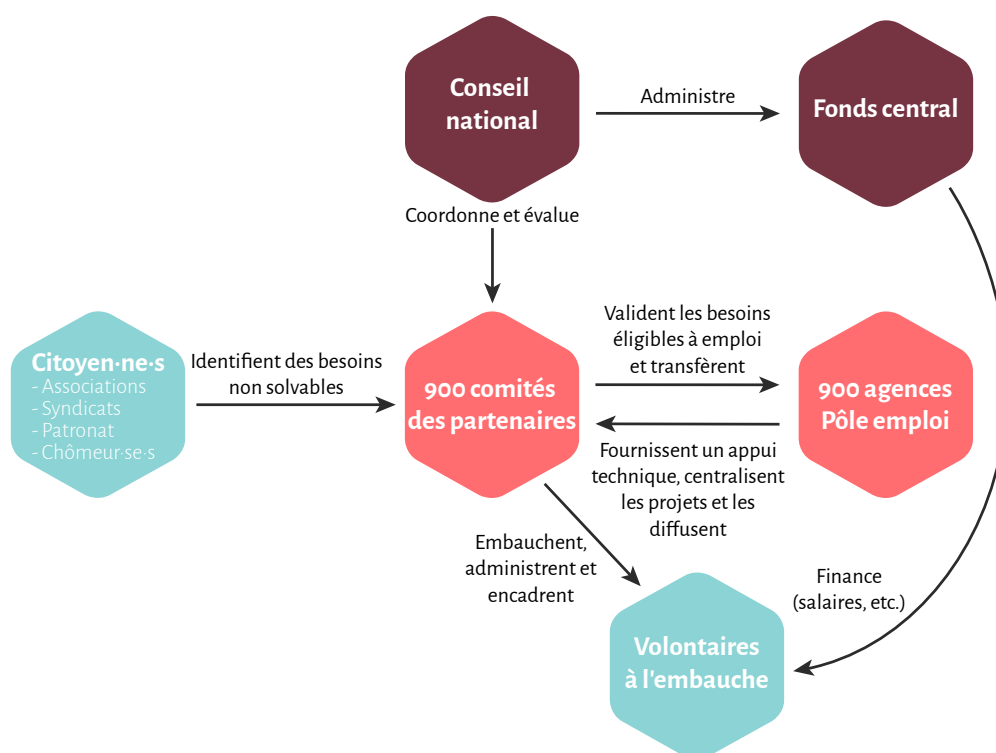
Conseil national

Administre

Fonds central

Coordonne et évalue

Citoyen·ne·s
- Associations
- Syndicats
- Patronat
- Chômeur·se·s

Identifient des besoins non solvables

900 comités des partenaires

Valident les besoins éligibles à emploi et transfèrent

900 agences Pôle emploi

Fournissent un appui technique, centralisent les projets et les diffusent

Embauchent, administrent et encadrent

Finance (salaires, etc.)

Volontaires à l'embauche